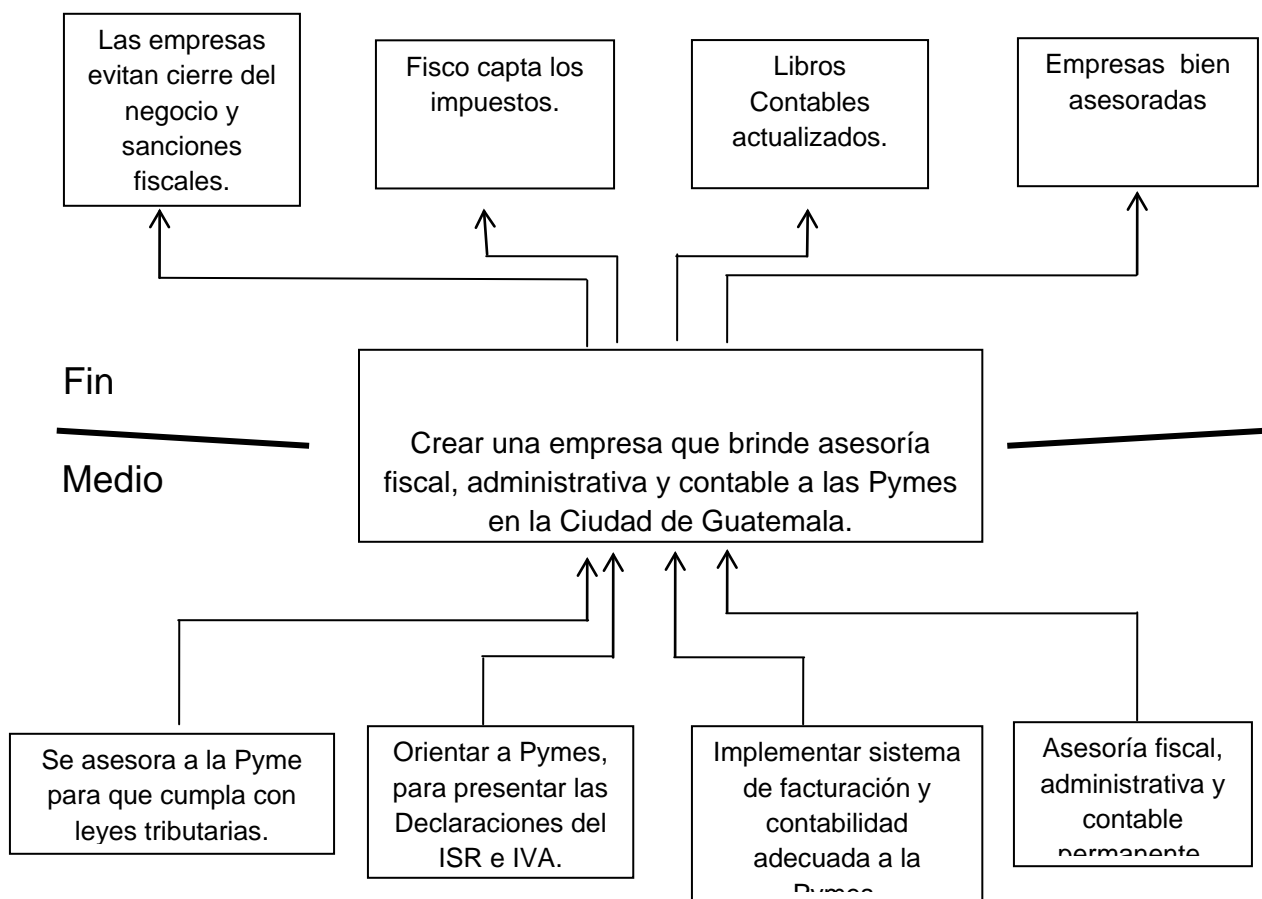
Las empresas evitan cierre del negocio y sanciones fiscales.

Fisco capta los impuestos.

Libros Contables actualizados.

Empresas bien asesoradas

Fin

Medio

Crear una empresa que brinde asesoría fiscal, administrativa y contable a las Pymes en la Ciudad de Guatemala.

Se asesora a la Pyme para que cumpla con leyes tributarias.

Orientar a Pymes, para presentar las Declaraciones del ISR e IVA.

Implementar sistema de facturación y contabilidad adecuada a la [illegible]

Asesoría fiscal, administrativa y contable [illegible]